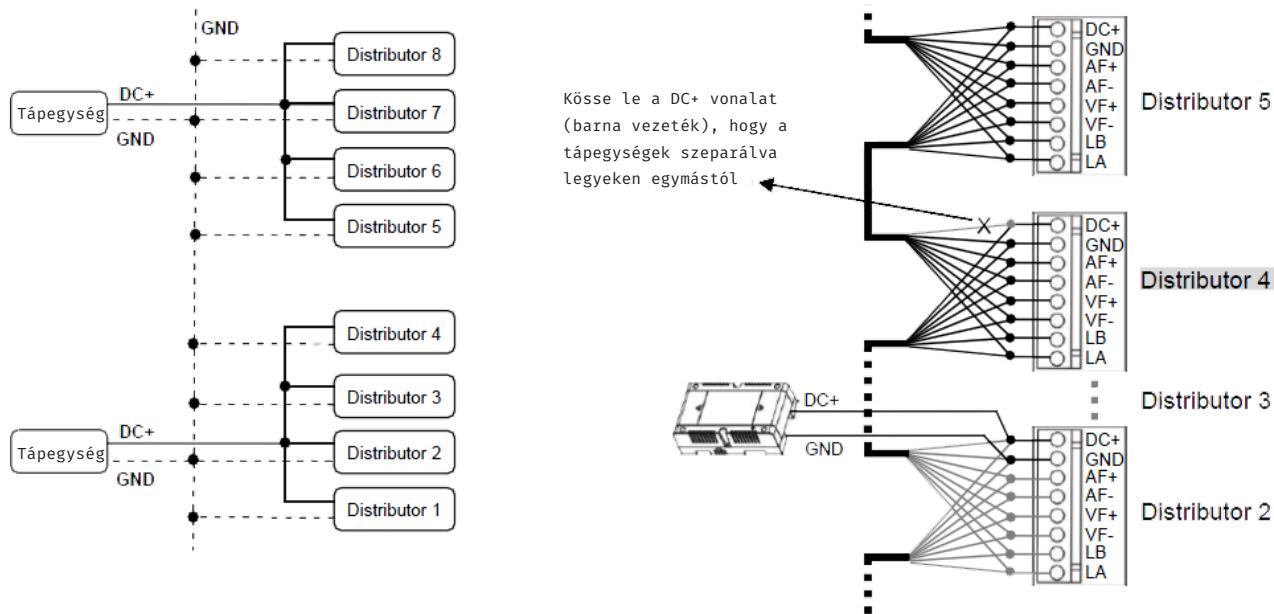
GND

Tápegység
DC+
GND

Distributor 8
Distributor 7
Distributor 6
Distributor 5
Distributor 4
Distributor 3
Distributor 2
Distributor 1

Tápegység
DC+
GND

Kösse le a DC+ vonalat (barna vezeték), hogy a tápegységek szeparálva legyeken egymástól

X

DC+
GND
AF+
AF-
VF+
VF-
LB
LA
Distributor 5

DC+
GND
AF+
AF-
VF+
VF-
LB
LA
Distributor 4

Distributor 3

DC+
GND

DC+
GND
AF+
AF-
VF+
VF-
LB
LA
Distributor 2